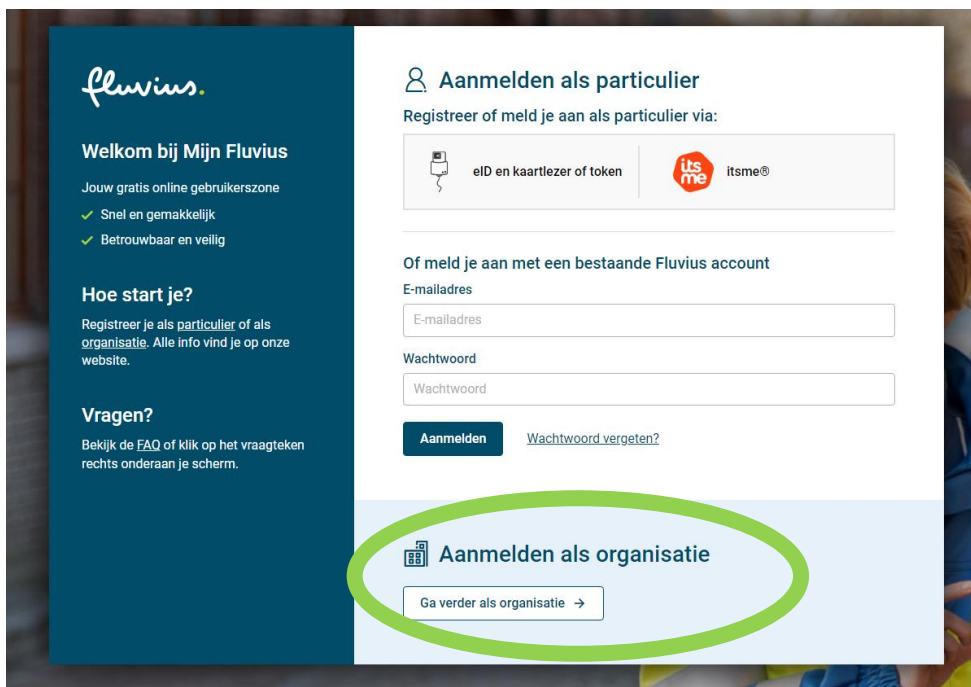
fluvius.

Welkom bij Mijn Fluvius

Jouw gratis online gebruikerszone

Snel en gemakkelijk

Betrouwbaar en veilig

Hoe start je?

Registreer je als particulier of als organisatie. Alle info vind je op onze website.

Vragen?

Bekijk de FAQ of klik op het vraagteken rechts onderaan je scherm.

Aanmelden als particulier

Registreer of meld je aan als particulier via:

eID en kaartlezer of token

its me

itsme®

Of meld je aan met een bestaande Fluvius account

E-mailadres

E-mailadres

Wachtwoord

Wachtwoord

Aanmelden

Wachtwoord vergeten?

Aanmelden als organisatie

Ga verder als organisatie →